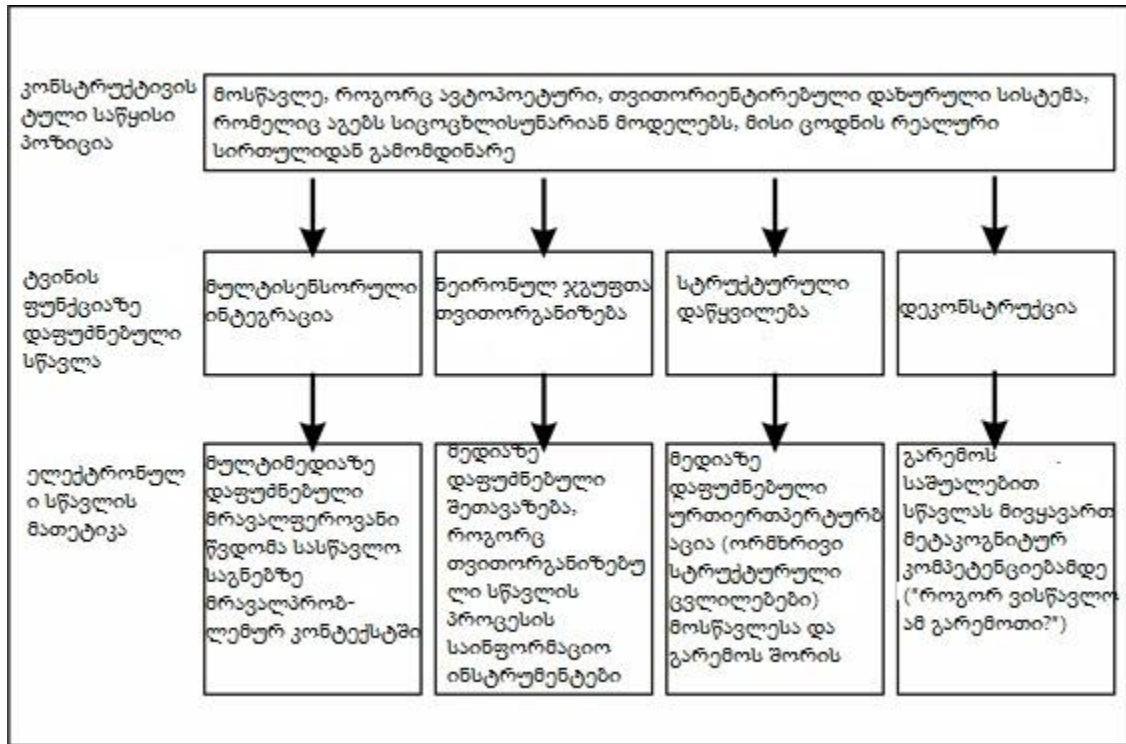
კონსტრუქტივისტული საწყისი პოზიცია

მოსწავლე, როგორც ავტოპოეტური, თვითორიენტირებული დახურული სისტემა, რომელიც აგებს სიცოცხლისუნარიან მოდელებს, მისი ცოდნის რეალური სირთულიდან გამომდინარე

ტვინის ფუნქციაზე დაფუძნებული სწავლა

მულტისენსორული ინტეგრაცია

ნეირონულ ჯგუფთა თვითორგანიზება

სტრუქტურული დაწყვილება

დეკონსტრუქცია

ელექტრონული სწავლის მათეტიკა

მულტიმედიაზე დაფუძნებული მრავალფეროვანი წვდომა სასწავლო საგნებზე მრავალპრობლემურ კონტექსტში

მედიაზე დაფუძნებული შეთავაზება, როგორც თვითორგანიზებული სწავლის პროცესის საინფორმაციო ინსტრუმენტები

მედიაზე დაფუძნებული ურთიერთპერტურბაცია (ორმხრივი სტრუქტურული ცვლილებები) მოსწავლესა და გარემოს შორის

გარემოს საშუალებით სწავლას მივყავართ მეტაკოგნიტურ კომპეტენციებამდე ("როგორ ვისწავლო ამ გარემოთი?")